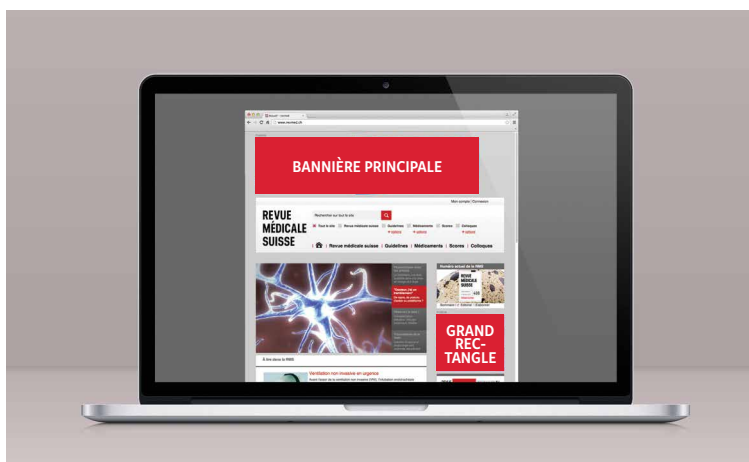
BANNIÈRE PRINCIPALE

Mon compte | Connexion

REVUE MÉDICALE SUISSE

Rechercher sur tout le site

Tout le site Revue médicale suisse Guidelines Médicaments Scores Colloques

Revue médicale suisse | Guidelines | Médicaments | Scores | Colloques

Numéro actuel de la RMS

REVUE MÉDICALE SUISSE

GRAND REC-TANGLE

À lire dans la RMS

Ventilation non invasive en urgence